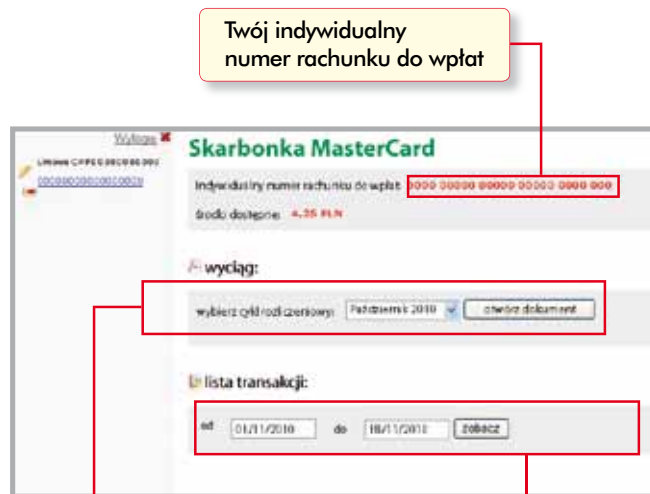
Twój indywidualny numer rachunku do wpłat

Wyloguj

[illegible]

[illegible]

Skarbonka MasterCard

Indywidualny numer rachunku do wpłat 0000 00000 00000 00000 0000 000

Środki dostępne: 4,35 PLN

wyciąg:

wybierz cykl rozliczeniowy: Październik 2010

otwórz dokument

lista transakcji:

od 01/11/2010 do 18/11/2010 zobacz